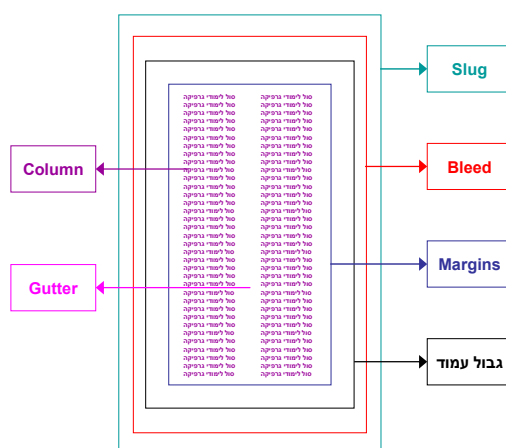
Slug

Column

Bleed

Gutter

Margins

גבול עמוד

סול לימודי גרפיקה סול לימודי גרפיקה
סול לימודי גרפיקה סול לימודי גרפיקה
סול לימודי גרפיקה סול לימודי גרפיקה
סול לימודי גרפיקה סול לימודי גרפיקה
סול לימודי גרפיקה סול לימודי גרפיקה
סול לימודי גרפיקה סול לימודי גרפיקה
סול לימודי גרפיקה סול לימודי גרפיקה
סול לימודי גרפיקה סול לימודי גרפיקה
סול לימודי גרפיקה סול לימודי גרפיקה
סול לימודי גרפיקה סול לימודי גרפיקה
סול לימודי גרפיקה סול לימודי גרפיקה
סול לימודי גרפיקה סול לימודי גרפיקה
סול לימודי גרפיקה סול לימודי גרפיקה
סול לימודי גרפיקה סול לימודי גרפיקה
סול לימודי גרפיקה סול לימודי גרפיקה
סול לימודי גרפיקה סול לימודי גרפיקה
סול לימודי גרפיקה סול לימודי גרפיקה
סול לימודי גרפיקה סול לימודי גרפיקה
סול לימודי גרפיקה סול לימודי גרפיקה
סול לימודי גרפיקה סול לימודי גרפיקה
סול לימודי גרפיקה סול לימודי גרפיקה
סול לימודי גרפיקה סול לימודי גרפיקה
סול לימודי גרפיקה סול לימודי גרפיקה
סול לימודי גרפיקה סול לימודי גרפיקה
סול לימודי גרפיקה סול לימודי גרפיקה
סול לימודי גרפיקה סול לימודי גרפיקה
סול לימודי גרפיקה סול לימודי גרפיקה
סול לימודי גרפיקה סול לימודי גרפיקה
סול לימודי גרפיקה סול לימודי גרפיקה
סול לימודי גרפיקה סול לימודי גרפיקה
סול לימודי גרפיקה סול לימודי גרפיקה
סול לימודי גרפיקה סול לימודי גרפיקה
סול לימודי גרפיקה סול לימודי גרפיקה
סול לימודי גרפיקה סול לימודי גרפיקה
סול לימודי גרפיקה סול לימודי גרפיקה
סול לימודי גרפיקה סול לימודי גרפיקה
סול לימודי גרפיקה סול לימודי גרפיקה
סול לימודי גרפיקה סול לימודי גרפיקה
סול לימודי גרפיקה סול לימודי גרפיקה
סול לימודי גרפיקה סול לימודי גרפיקה